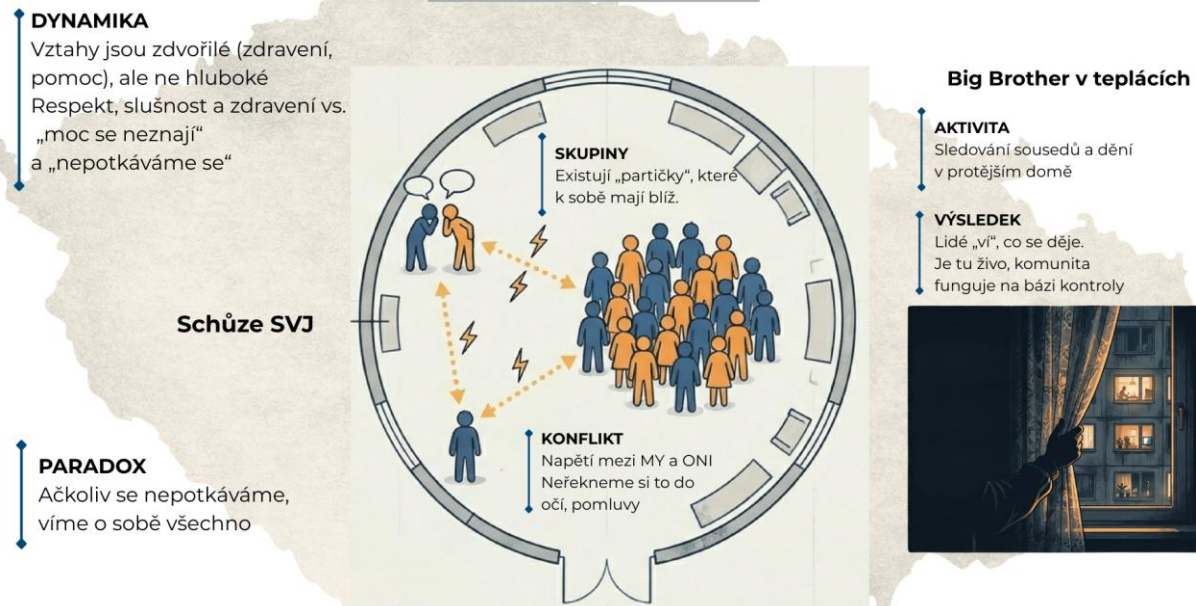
DYNAMIKA
Vztahy jsou zdvořilé (zdravení, pomoc), ale ne hluboké
Respekt, slušnost a zdravení vs. „moc se neznají“ a „nepotkáváme se“

SKUPINY
Existují „partičky“, které k sobě mají blíž.

Big Brother v teplácích

AKTIVITA
Sledování sousedů a dění v protějším domě

VÝSLEDEK
Lidé „ví“, co se děje. Je tu živo, komunita funguje na bázi kontroly

Schůze SVJ

KONFLIKT
Napětí mezi MY a ONI
Neřekneme si to do očí, pomluvy

PARADOX
Ačkoliv se nepotkáváme, víme o sobě všechno